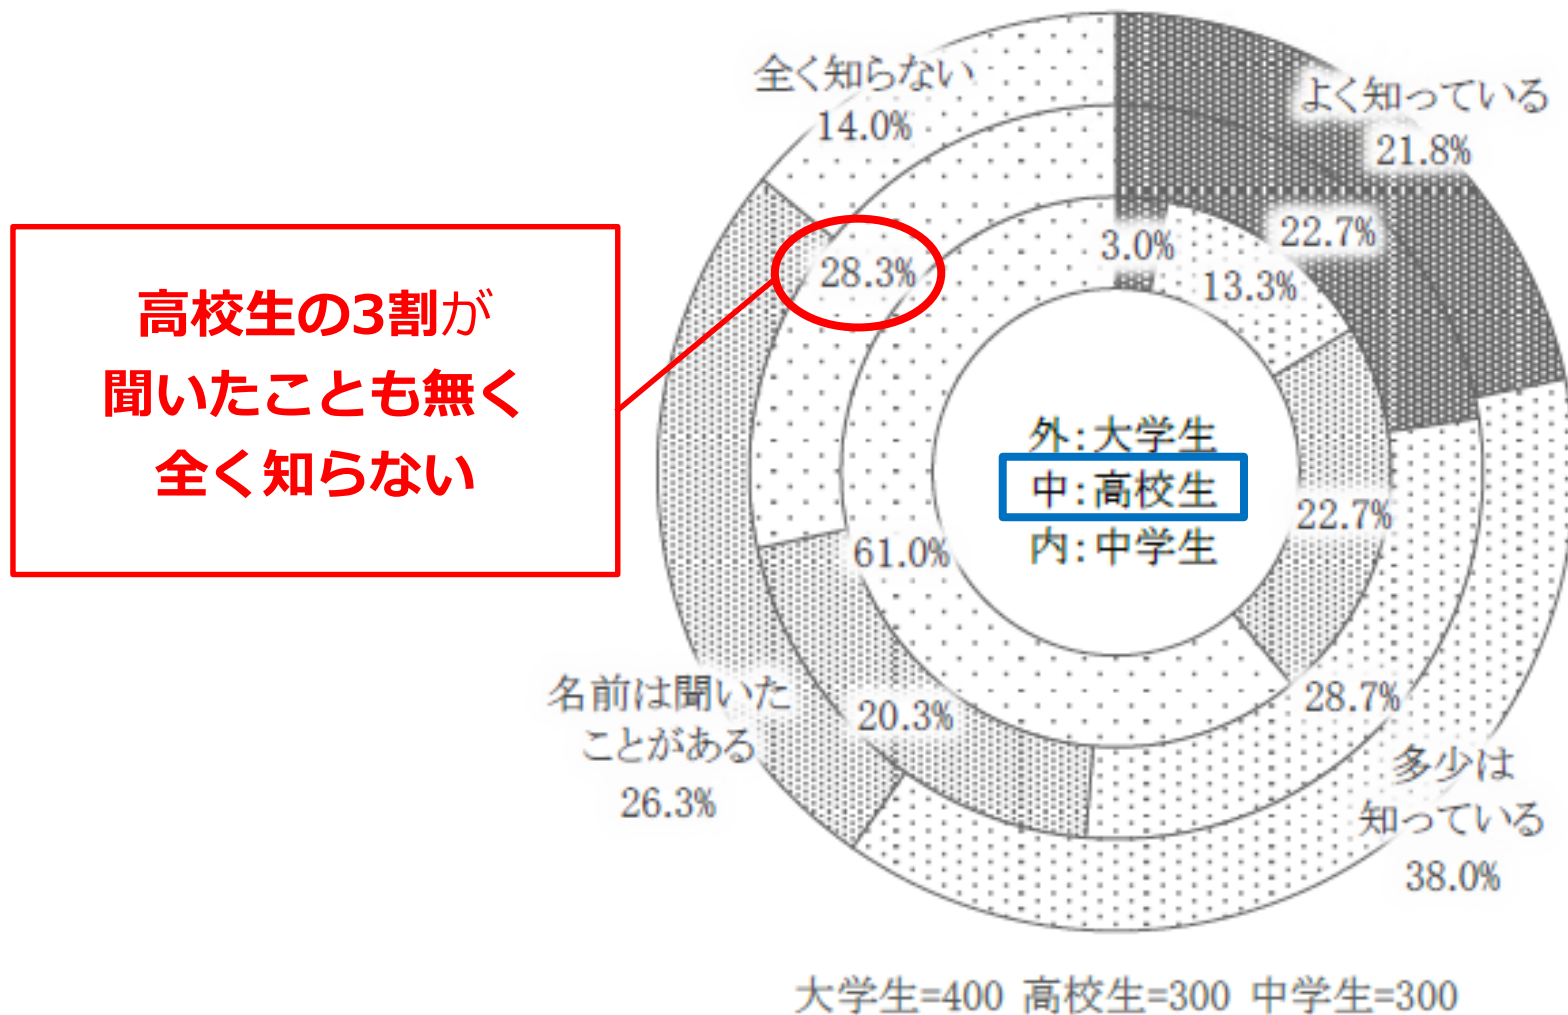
高校生の3割が
聞いたことも無く
全く知らない

全く知らない
14.0%

よく知っている
21.8%

22.7%
3.0%
13.3%
28.3%

外:大学生
中:高校生
内:中学生

22.7%
61.0%

名前は聞いたことがある
26.3%

20.3%
28.7%

多少は
知っている
38.0%

大学生=400 高校生=300 中学生=300